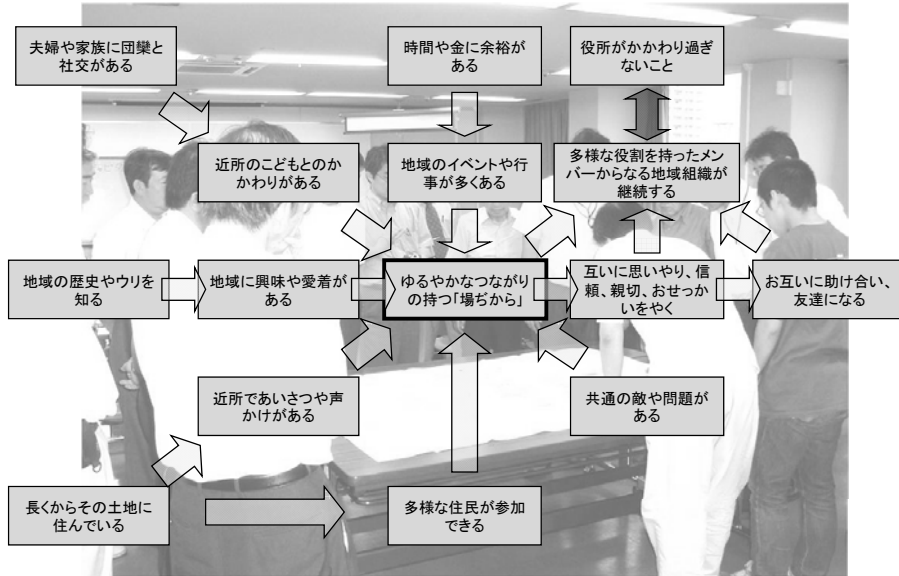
夫婦や家族に団欒と社交がある

時間や金に余裕がある

役所がかかわり過ぎないこと

近所のこどもとのかかわりがある

地域のイベントや行事が多くある

多様な役割を持ったメンバーからなる地域組織が継続する

地域の歴史やウリを知る

地域に興味や愛着がある

ゆるやかなつながりの持つ「場ぢから」

互いに思いやり、信頼、親切、おせっかいをやく

お互いに助け合い、友達になる

近所であいさつや声かけがある

共通の敵や問題がある

長くからその土地に住んでいる

多様な住民が参加できる